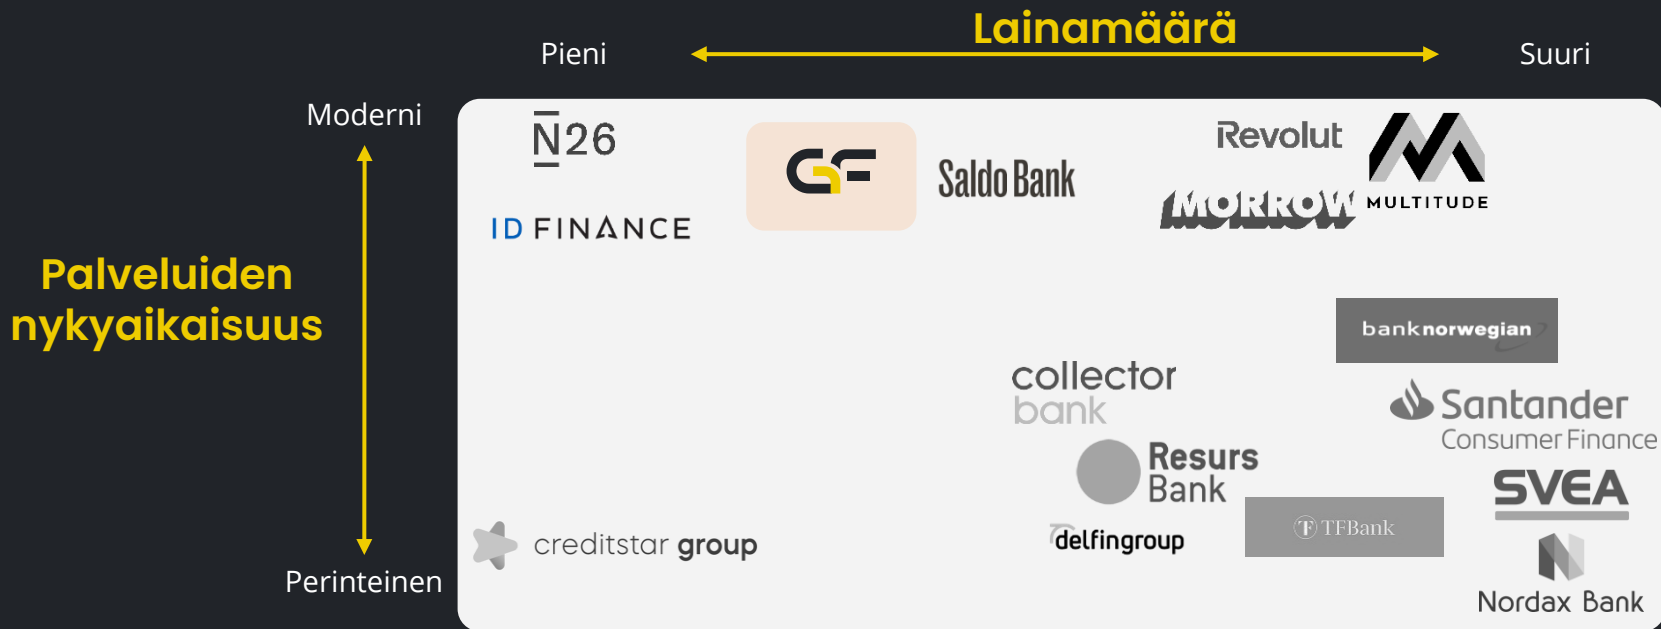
Lainamäärä

Pieni

Suuri

Moderni

Palveluiden nykyaikaisuus

Perinteinen

N26

ID FINANCE

Saldo Bank

Revolut

MORROW

MULTITUDE

banknorwegian

collector bank

Santander Consumer Finance

Resurs Bank

SVEA

TFBank

delfingroup

creditstar group

Nordax Bank